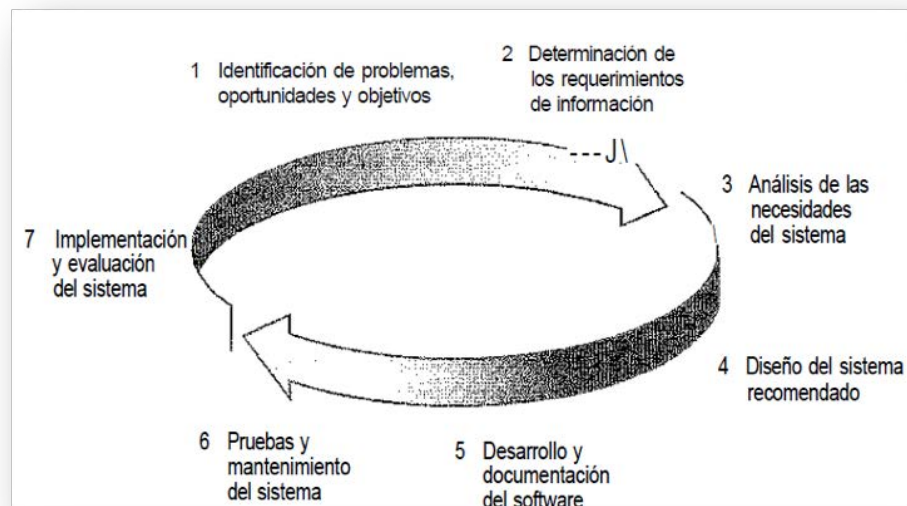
1 Identificación de problemas, oportunidades y objetivos

2 Determinación de los requerimientos de información

3 Análisis de las necesidades del sistema

4 Diseño del sistema recomendado

5 Desarrollo y documentación del software

6 Pruebas y mantenimiento del sistema

7 Implementación y evaluación del sistema